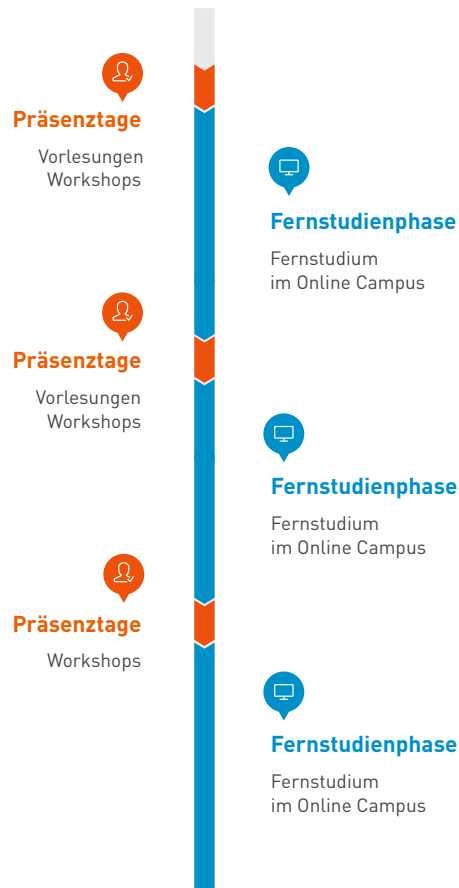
Präsenztage

Vorlesungen
Workshops

Fernstudienphase

Fernstudium
im Online Campus

Präsenztage

Vorlesungen
Workshops

Fernstudienphase

Fernstudium
im Online Campus

Präsenztage

Workshops

Fernstudienphase

Fernstudium
im Online Campus